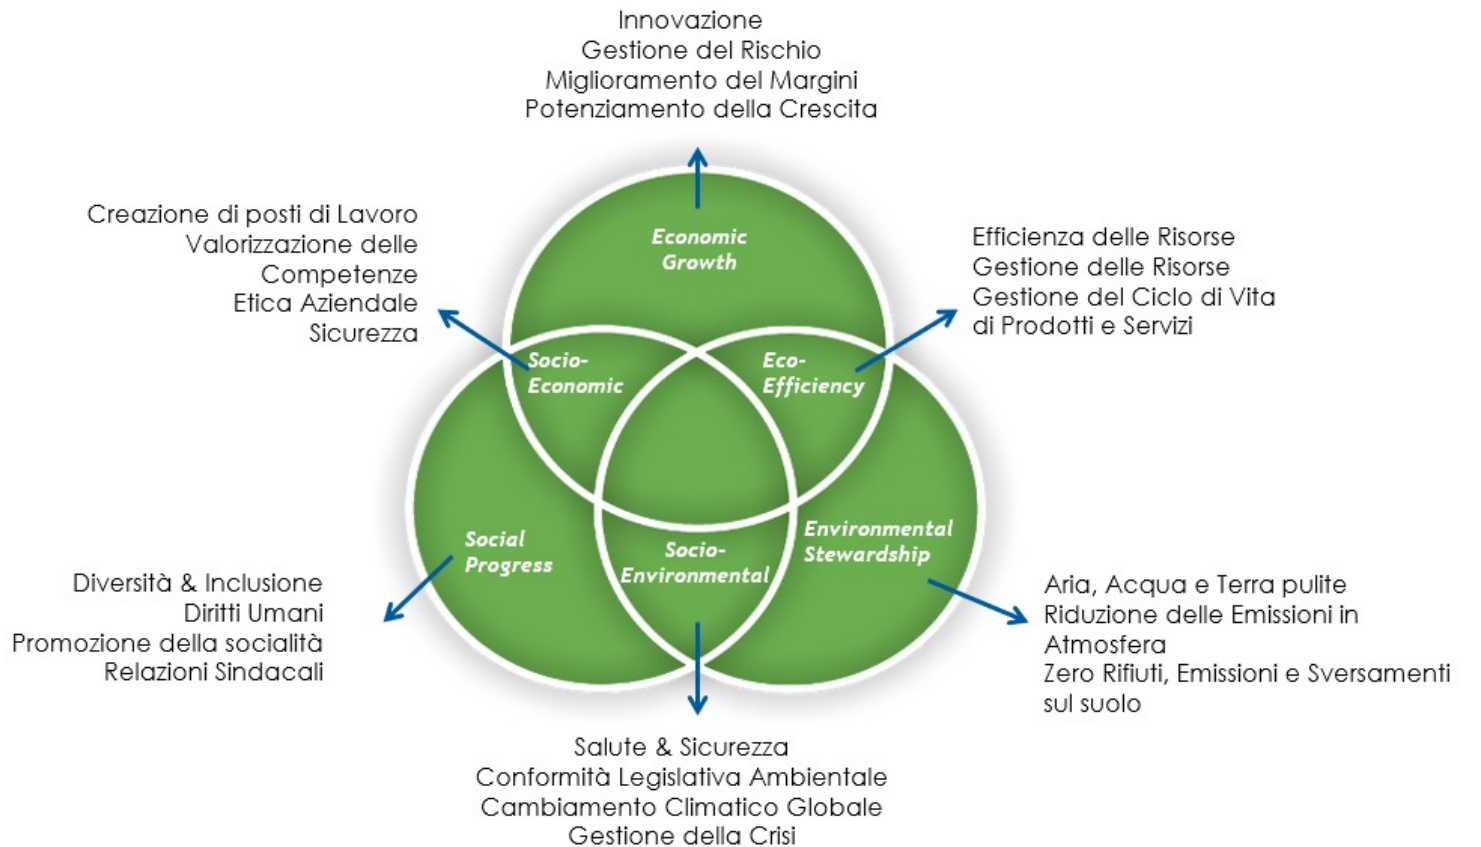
Innovazione
Gestione del Rischio
Miglioramento del Margini
Potenziamento della Crescita

Creazione di posti di Lavoro
Valorizzazione delle Competenze
Etica Aziendale
Sicurezza

Economic Growth

Efficienza delle Risorse
Gestione delle Risorse
Gestione del Ciclo di Vita di Prodotti e Servizi

Socio-Economic

Eco-Efficiency

Social Progress

Socio-Environmental

Environmental Stewardship

Diversità & Inclusione
Diritti Umani
Promozione della socialità
Relazioni Sindacali

Aria, Acqua e Terra pulite
Riduzione delle Emissioni in Atmosfera
Zero Rifiuti, Emissioni e Sversamenti sul suolo

Salute & Sicurezza
Conformità Legislativa Ambientale
Cambiamento Climatico Globale
Gestione della Crisi